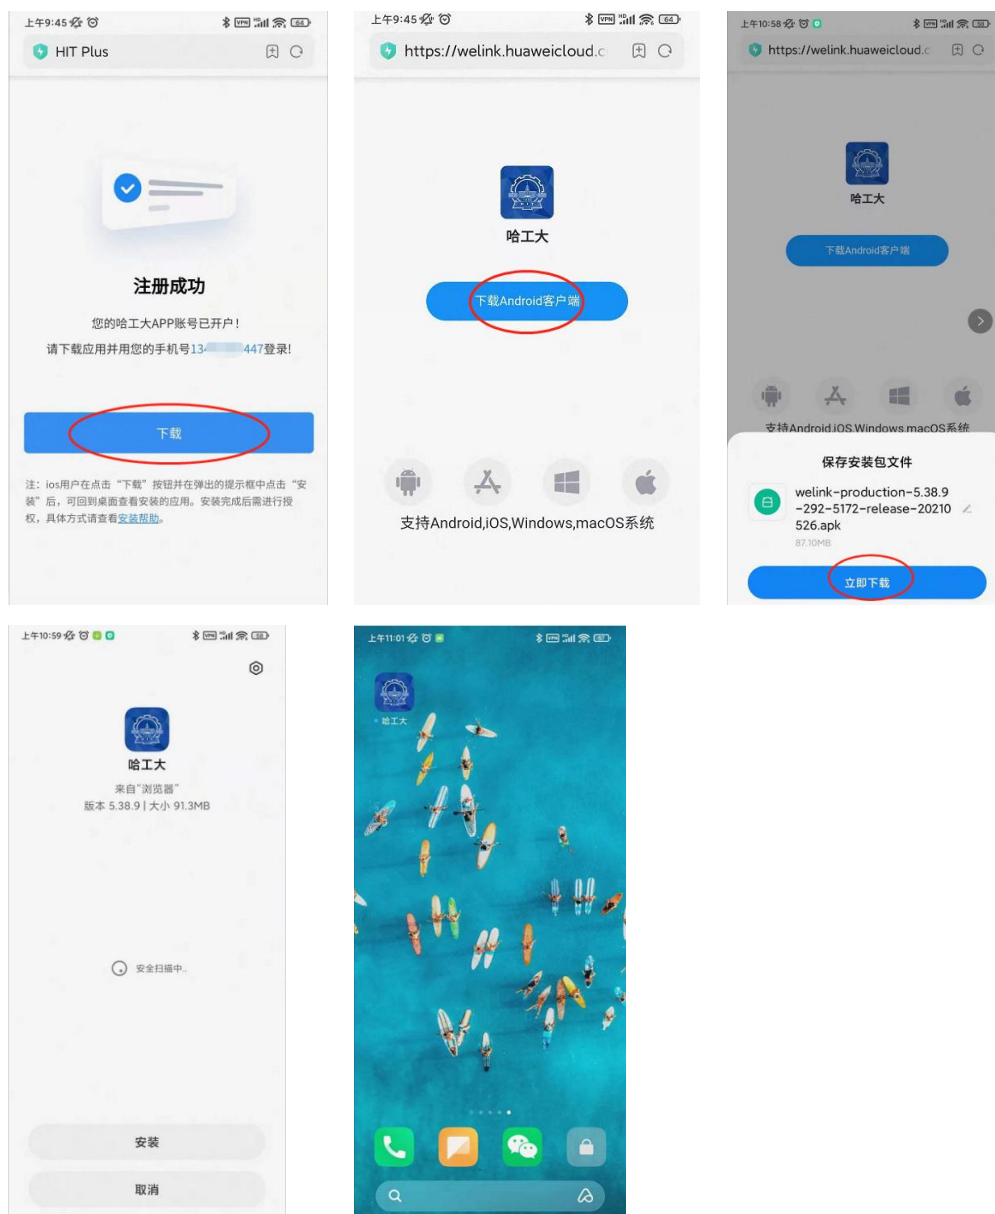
上午9:45
HIT Plus

注册成功

您的哈工大APP账号已开户！

请下载应用并用您的手机号13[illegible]447登录!

下载

注：ios用户在点击“下载”按钮并在弹出的提示框中点击“安装”后，可回到桌面查看安装的应用。安装完成后需进行授权，具体方式请查看安装帮助。

上午9:45
https://welink.huaweicloud.c

哈工大

下载Android客户端

支持Android,iOS,Windows,macOS系统

上午10:58
https://welink.huaweicloud.c

哈工大

下载Android客户端

支持Android,iOS,Windows,macOS系统

保存安装包文件

welink-production-5.38.9-292-5172-release-20210526.apk

87.10MB

立即下载

上午10:59

哈工大

来自"浏览器"

版本 5.38.9 | 大小 91.3MB

安全扫描中..

安装

取消

上午11:01

哈工大